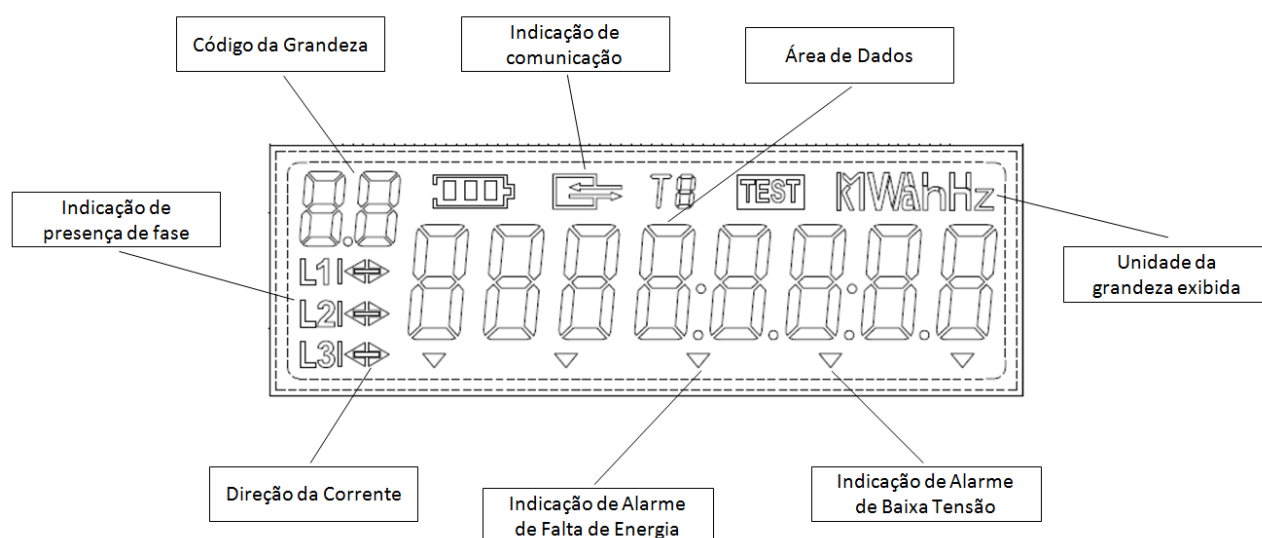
Código da Grandeza

Indicação de comunicação

Área de Dados

Indicação de presença de fase

T8

TEST

MWAhHz

L1I

L2I

L3I

Unidade da grandeza exibida

Direção da Corrente

Indicação de Alarme de Falta de Energia

Indicação de Alarme de Baixa Tensão